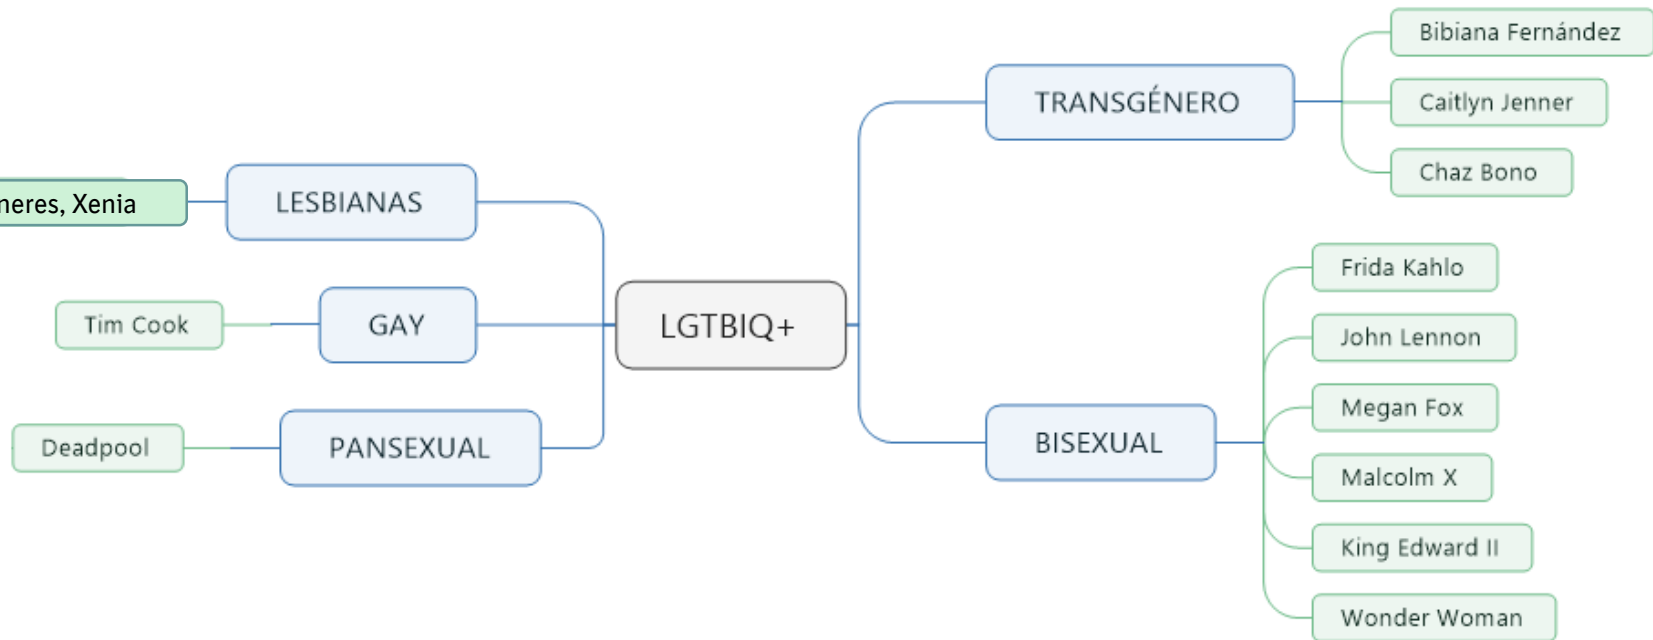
neres, Xenia

LESBIANAS

Tim Cook

GAY

Deadpool

PANSEXUAL

LGTBIQ+

TRANSGÉNERO

Bibiana Fernández

Caitlyn Jenner

Chaz Bono

BISEXUAL

Frida Kahlo

John Lennon

Megan Fox

Malcolm X

King Edward II

Wonder Woman